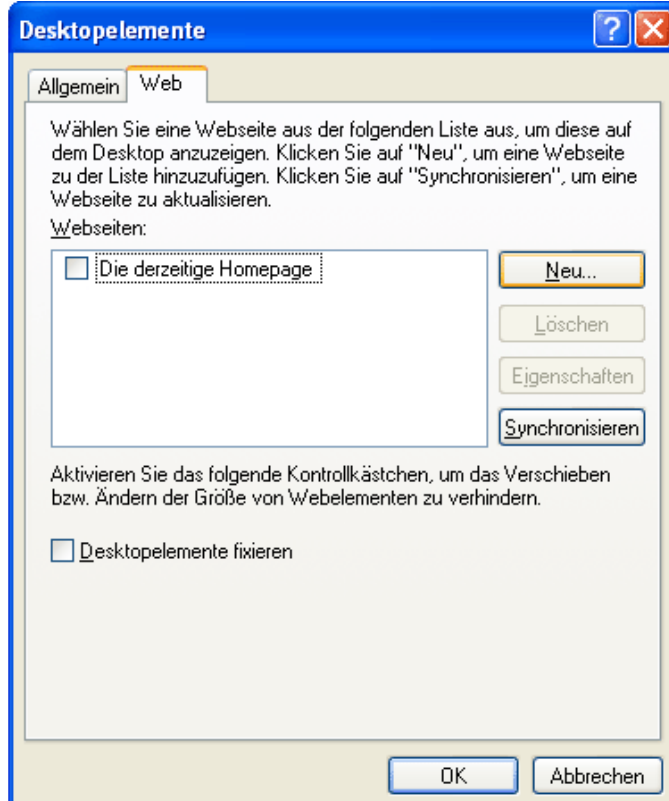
Desktopelemente

?

Allgemein

Web

Wählen Sie eine Webseite aus der folgenden Liste aus, um diese auf dem Desktop anzuzeigen. Klicken Sie auf "Neu", um eine Webseite zu der Liste hinzuzufügen. Klicken Sie auf "Synchronisieren", um eine Webseite zu aktualisieren.

Webseiten:

Die derzeitige Homepage

Neu...

Löschen

Eigenschaften

Synchronisieren

Aktivieren Sie das folgende Kontrollkästchen, um das Verschieben bzw. Ändern der Größe von Webelementen zu verhindern.

Desktopelemente fixieren

OK

Abbrechen